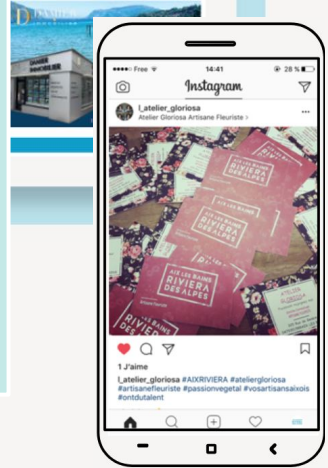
DANIEL

●●●●○ Free 14:41 28 %

Instagram

l_atelier_gloriosa
Atelier Gloriosa Artisane Fleuriste >

AIX LES BAINS
RIVIERA
DES ALPES

AIX LES BAINS
RIVIERA
DES ALPES

AIX LES BAINS
RIVIERA
DES ALPES

1 J'aime

l_atelier_gloriosa #AIXRIVIERA #ateliergloriosa #artisanefleuriste #passionvegetal #vosartisansaixois #ontdutalent